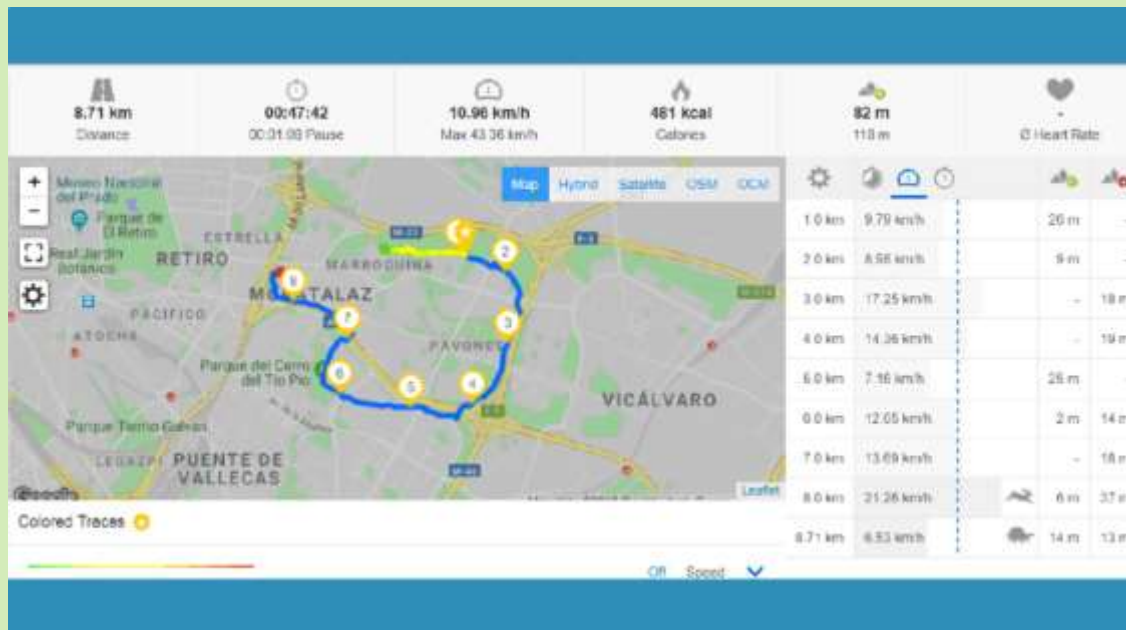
8.71 km
Distance

00:47:42
00:01:08 Pause

10.96 km/h
Max 43.36 km/h

481 kcal
Calories

82 m
118 m

-
Ø Heart Rate

Map Hybrid Satellite OSM OCM

Museo Nacional del Prado
Parque de El Retiro
Real Jardín Botánico
RETIRO
ESTRELLA
MARROQUINA
PACIFICO
ATOCHA
MORATALAZ
PAVONES
Parque del Cerro del Tío Pío
VICÁLVARO
Parque Tierno Galván
LEGAZPI
PUENTE DE VALLECAS
Google
Leaflet

Colored Traces

Off Speed

| | | | |
|---|---|---|---|
| 1.0 km | 9.79 km/h | 26 m | - |
| 2.0 km | 8.56 km/h | 9 m | - |
| 3.0 km | 17.25 km/h | - | 18 m |
| 4.0 km | 14.36 km/h | - | 19 m |
| 5.0 km | 7.16 km/h | 25 m | - |
| 6.0 km | 12.05 km/h | 2 m | 14 m |
| 7.0 km | 13.69 km/h | - | 18 m |
| 8.0 km | 21.26 km/h | 6 m | 37 m |
| 8.71 km | 6.53 km/h | 14 m | 13 m |